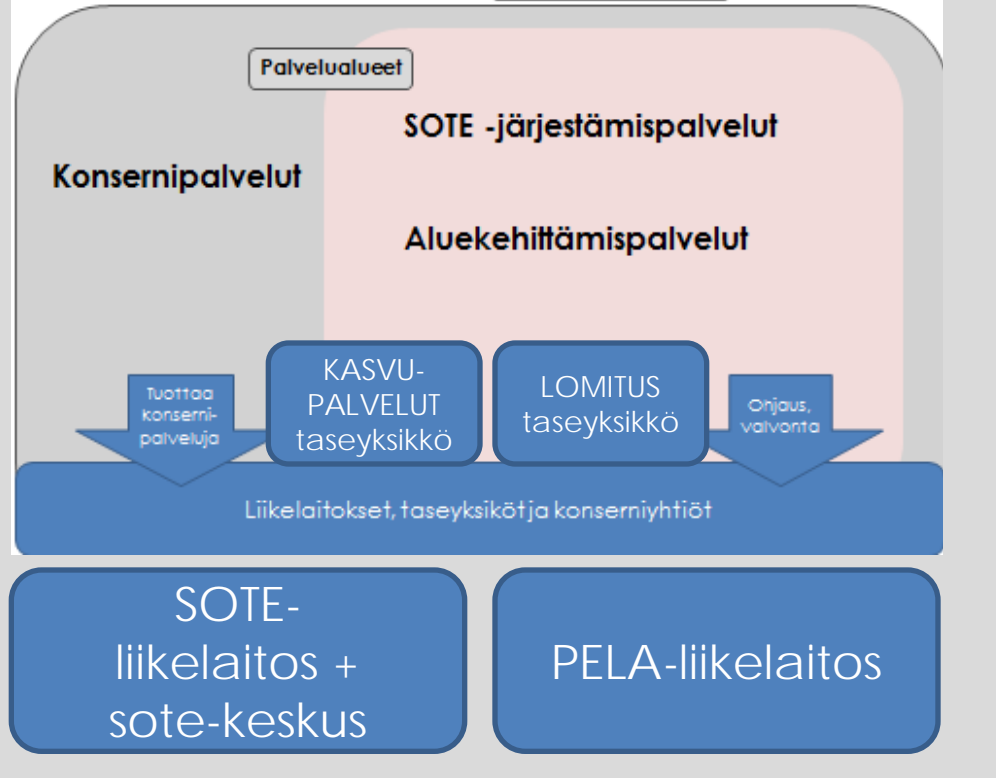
Palvelualueet

SOTE -järjestämispalvelut

Konsernipalvelut

Aluekehittämispalvelut

Tuottaa konsernipalveluja

KASVU-PALVELUT taseyksikkö

LOMITUS taseyksikkö

Ohjaus, valvonta

Liikelaitokset, taseyksiköt ja konserniyhtiöt

SOTE-liikelaitos + sote-keskus

PELA-liikelaitos